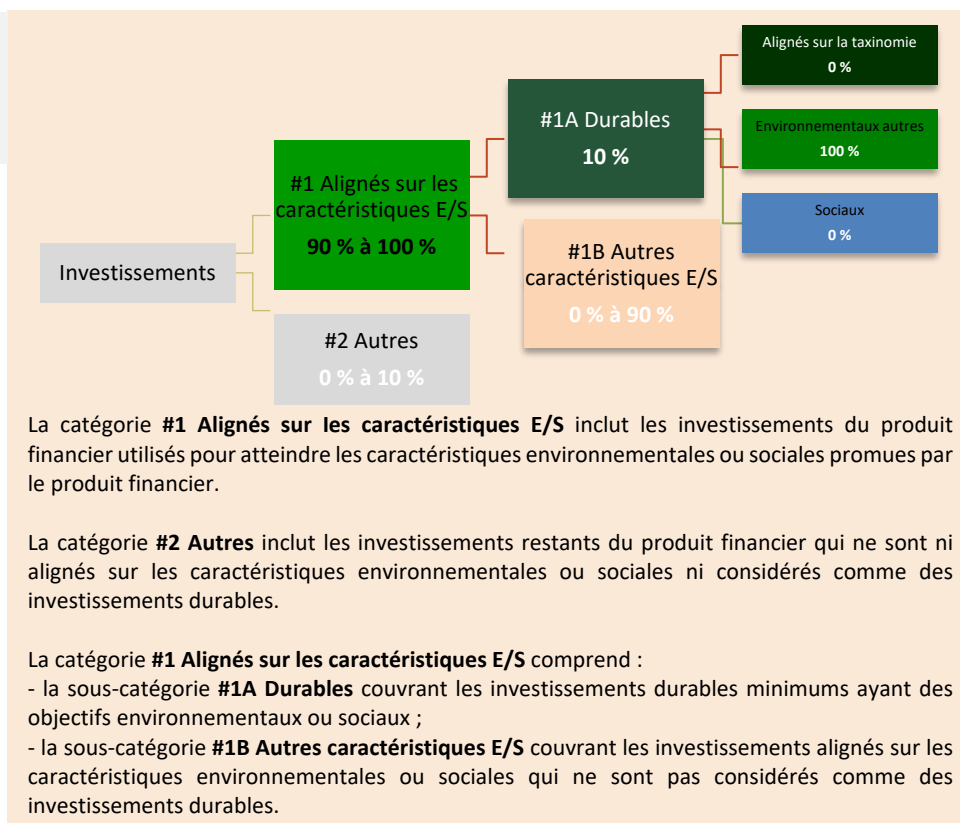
Alignés sur la taxinomie
0 %

#1A Durables
10 %

Environnementaux autres
100 %

#1 Alignés sur les caractéristiques E/S
90 % à 100 %

Sociaux
0 %

Investissements

#1B Autres caractéristiques E/S
0 % à 90 %

#2 Autres
0 % à 10 %

La catégorie **#1 Alignés sur les caractéristiques E/S** inclut les investissements du produit financier utilisés pour atteindre les caractéristiques environnementales ou sociales promues par le produit financier.

La catégorie **#2 Autres** inclut les investissements restants du produit financier qui ne sont ni alignés sur les caractéristiques environnementales ou sociales ni considérés comme des investissements durables.

La catégorie **#1 Alignés sur les caractéristiques E/S** comprend :
- la sous-catégorie **#1A Durables** couvrant les investissements durables minimums ayant des objectifs environnementaux ou sociaux ;
- la sous-catégorie **#1B Autres caractéristiques E/S** couvrant les investissements alignés sur les caractéristiques environnementales ou sociales qui ne sont pas considérés comme des investissements durables.